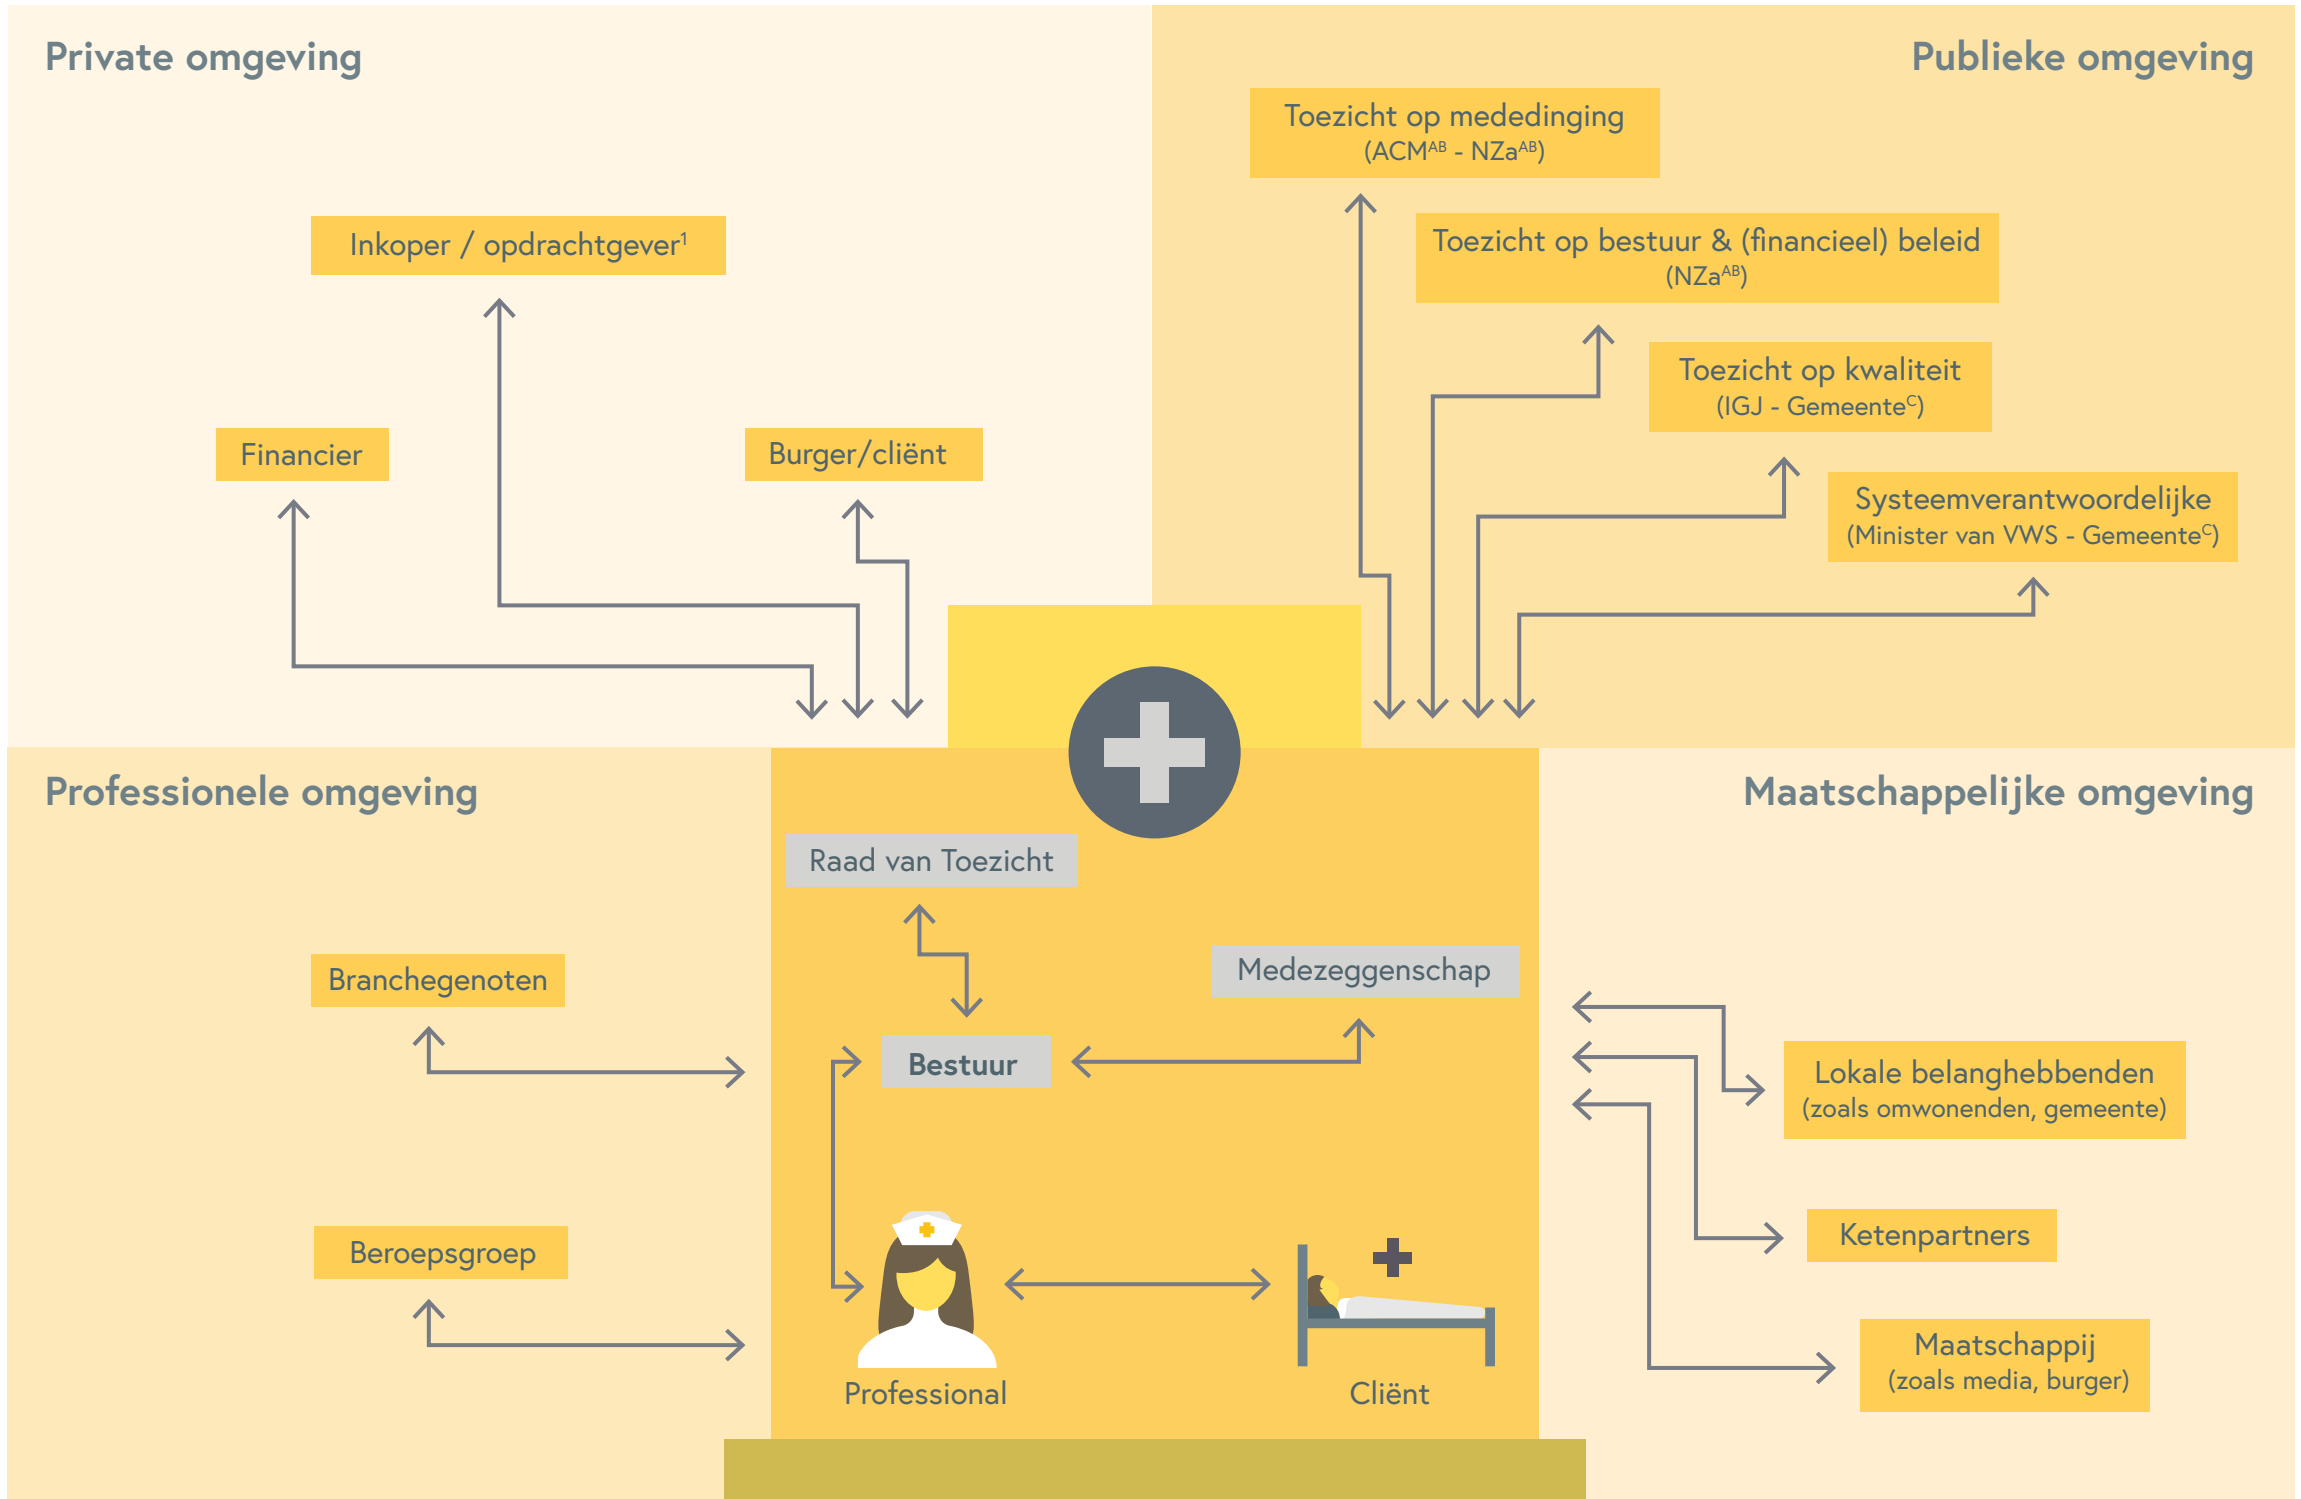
Private omgeving

Publieke omgeving

Toezicht op mededinging (ACM$^{AB}$ - NZa$^{AB}$)

Inkoper / opdrachtgever$^{1}$

Toezicht op bestuur & (financieel) beleid (NZa$^{AB}$)

Toezicht op kwaliteit (IGJ - Gemeente$^{C}$)

Financier

Burger/cliënt

Systeemverantwoordelijke (Minister van VWS - Gemeente$^{C}$)

Professionele omgeving

Maatschappelijke omgeving

Raad van Toezicht

Branchegenoten

Medezeggenschap

Bestuur

Lokale belanghebbenden (zoals omwonenden, gemeente)

Ketenpartners

Beroepsgroep

Maatschappij (zoals media, burger)

Professional

Cliënt